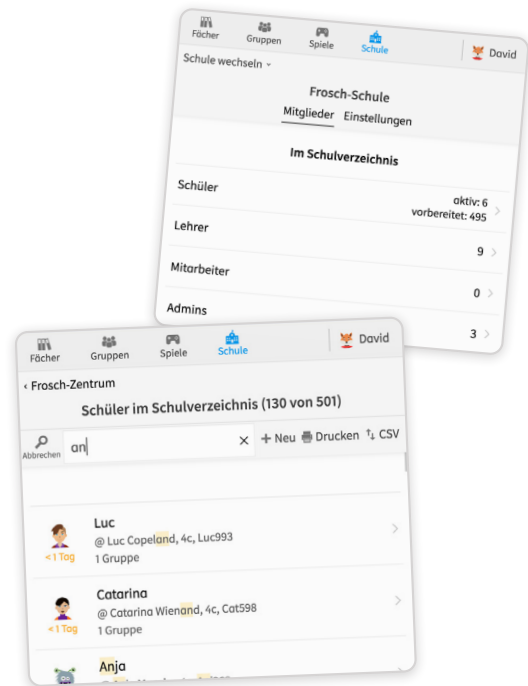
Fächer Gruppen Spiele Schule David

Schule wechseln

Frosch-Schule

Mitglieder Einstellungen

Im Schulverzeichnis

Schüler
aktiv: 6
vorbereitet: 495

Lehrer
9

Mitarbeiter
0

Admins
3

Fächer Gruppen Spiele Schule David

‹ Frosch-Zentrum

Schüler im Schulverzeichnis (130 von 501)

Abbrechen an × + Neu Drucken CSV

Luc
@ Luc Copeland, 4c, Luc993
1 Gruppe
< 1 Tag

Catarina
@ Catarina Wienand, 4c, Cat598
1 Gruppe
< 1 Tag

Anja
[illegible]